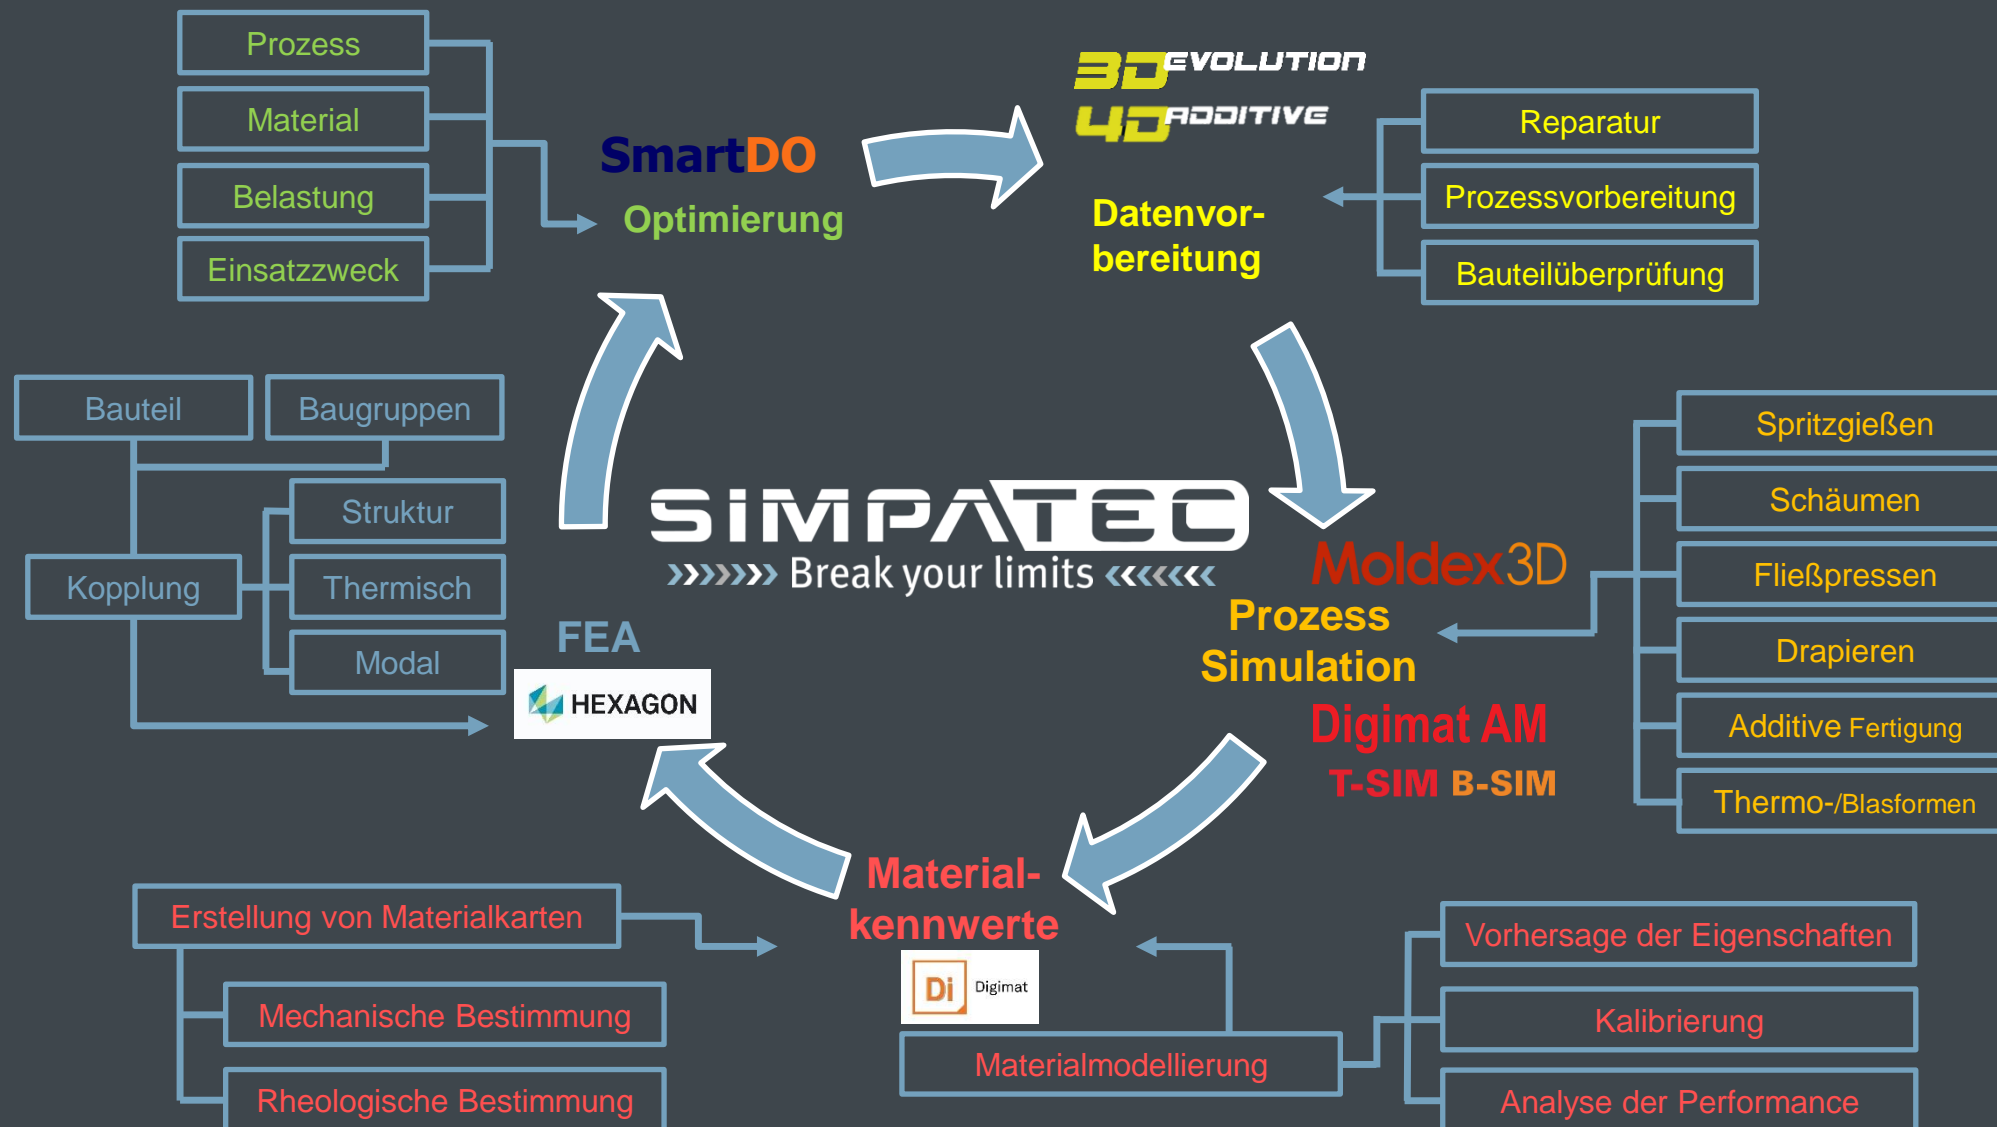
Prozess
Material
Belastung
Einsatzzweck

SmartDO
Optimierung

3D EVOLUTION
4D ADDITIVE
Datenvorbereitung

Reparatur
Prozessvorbereitung
Bauteilüberprüfung

Bauteil
Baugruppen
Struktur
Kopplung
Thermisch
Modal

SIMPATEC
»»»»» Break your limits «««««

FEA
HEXAGON

Moldex3D
Prozess Simulation
Digimat AM
T-SIM B-SIM

Spritzgießen
Schäumen
Fließpressen
Drapieren
Additive Fertigung
Thermo-/Blasformen

Materialkennwerte
Di Digimat

Erstellung von Materialkarten
Mechanische Bestimmung
Rheologische Bestimmung

Materialmodellierung

Vorhersage der Eigenschaften
Kalibrierung
Analyse der Performance